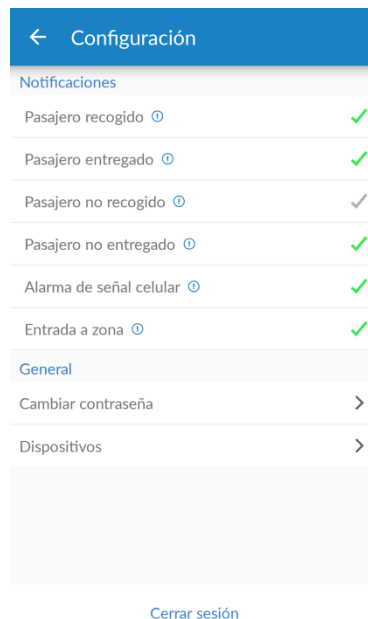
Configuración

Notificaciones

Pasajero recogido

Pasajero entregado

Pasajero no recogido

Pasajero no entregado

Alarma de señal celular

Entrada a zona

General

Cambiar contraseña

Dispositivos

Cerrar sesión